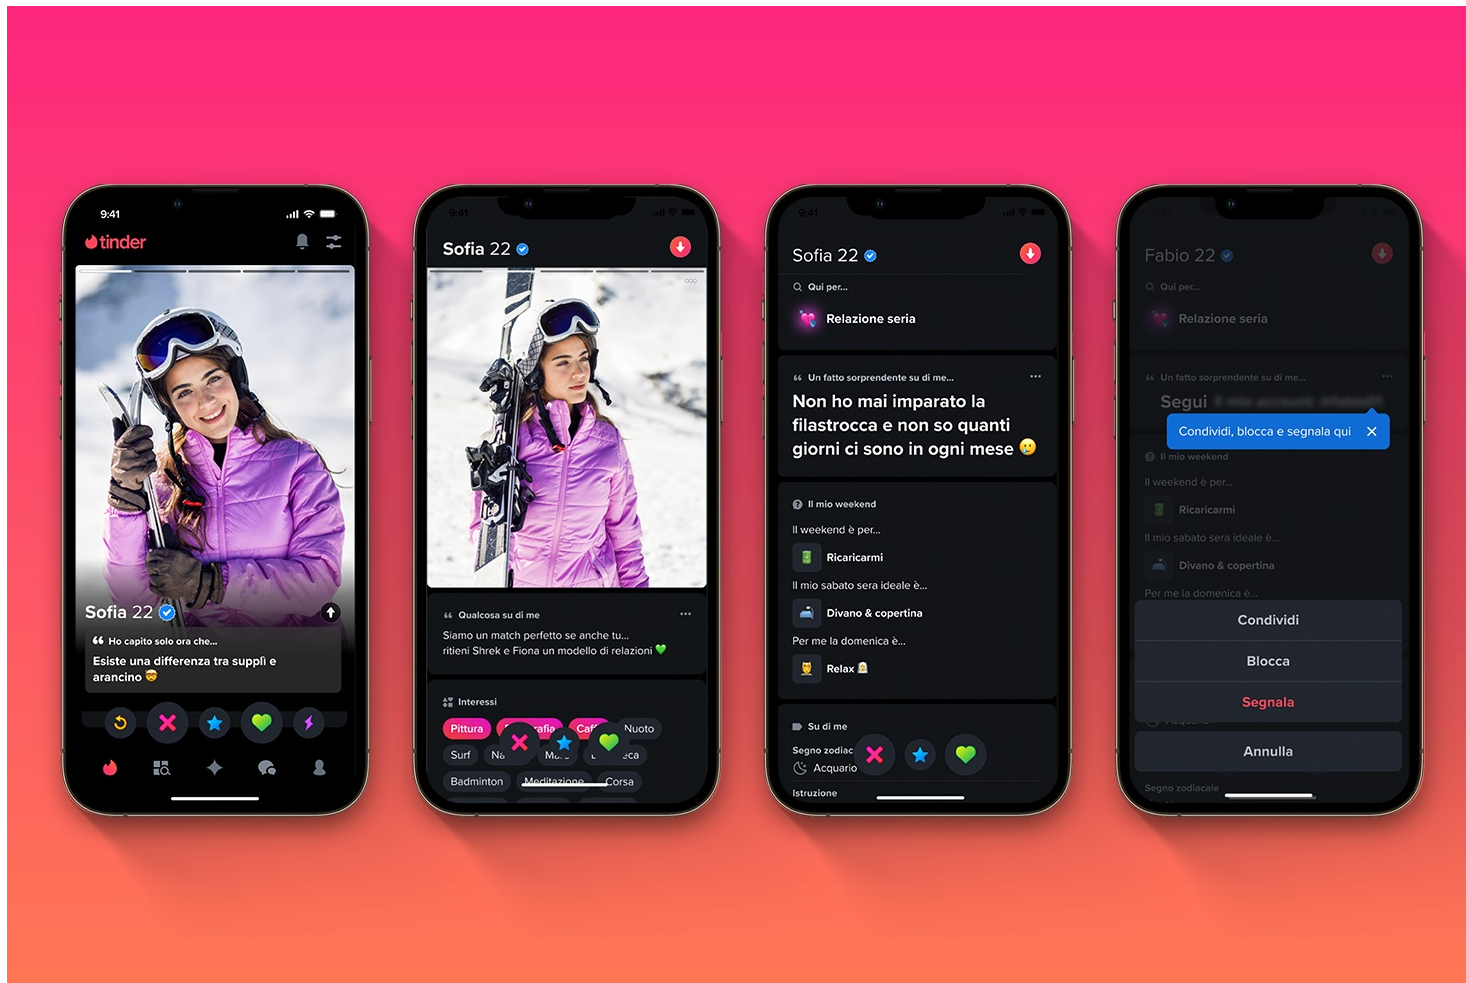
9:41
tinder

Sofia 22
Ho capito solo ora che...
Esiste una differenza tra supplì e arancino

Sofia 22

Qualcosa su di me
Siamo un match perfetto se anche tu... ritieni Shrek e Fiona un modello di relazioni

Interessi
Pittura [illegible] Caf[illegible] Nuoto
Surf Na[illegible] Ma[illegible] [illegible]eca
Badminton Meditazione Corsa

9:41
Sofia 22
Qui per...
Relazione seria

Un fatto sorprendente su di me...
Non ho mai imparato la filastrocca e non so quanti giorni ci sono in ogni mese

Il mio weekend
Il weekend è per...
Ricaricarmi
Il mio sabato sera ideale è...
Divano & copertina
Per me la domenica è...
Relax

Su di me
Segno zodiac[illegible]
Acquario
Istruzione

Fabio 22
Qui per...
Relazione seria
Un fatto sorprendente su di me...
Segui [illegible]
Condividi, blocca e segnala qui
Il mio weekend
Il weekend è per...
Ricaricarmi
Il mio sabato sera ideale è...
Divano & copertina
Per me la domenica è...
Condividi
Blocca
Segnala
Annulla
Segno zodiacale